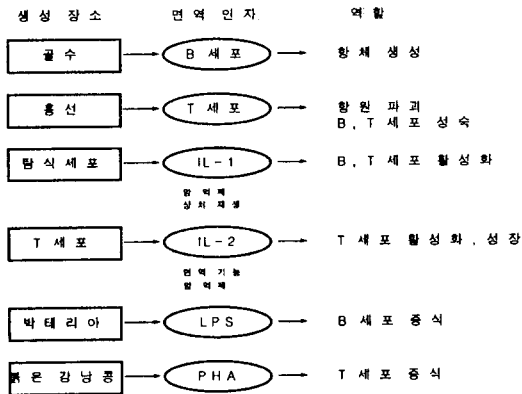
생성 장소　　면역 인자　　역할

골수 → B 세포 → 항체 생성

흉선 → T 세포 → 항원 파괴
B, T 세포 성숙

탐식세포 → IL-1 → B, T 세포 활성화

암 억제
상처 재생

T 세포 → IL-2 → T 세포 활성화, 성장

면역 기능
암 억제

박테리아 → LPS → B 세포 증식

붉은 강낭콩 → PHA → T 세포 증식